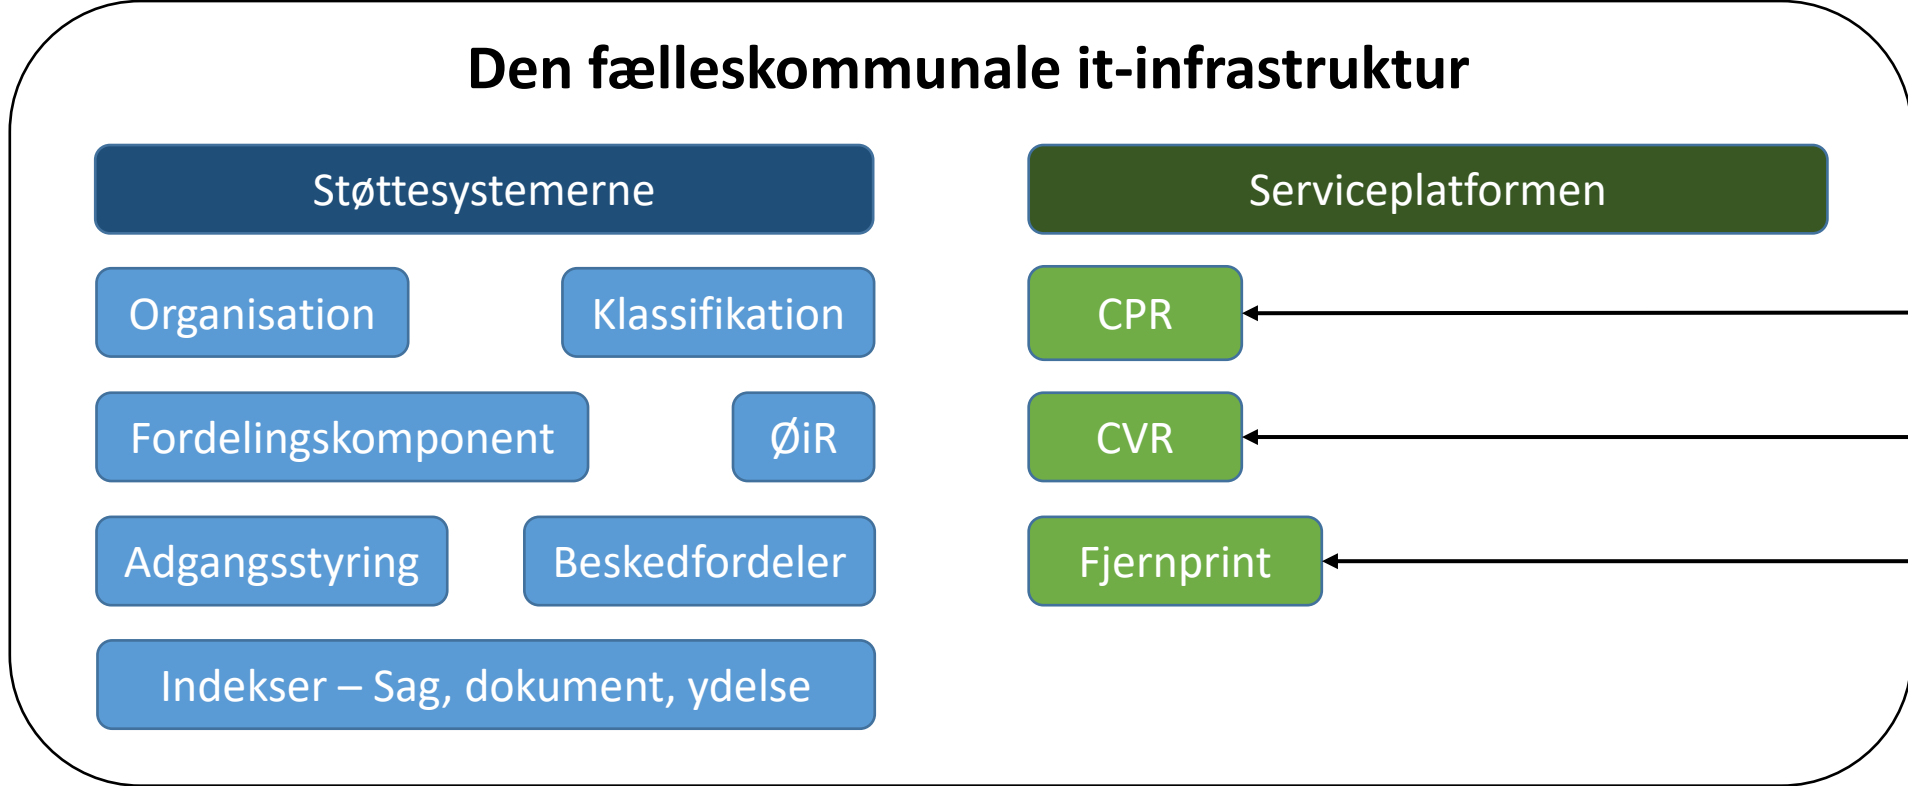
Den fælleskommunale it-infrastruktur

Støttesystemerne

Organisation

Klassifikation

Fordelingskomponent

ØiR

Adgangsstyring

Beskedfordeler

Indekser – Sag, dokument, ydelse

Serviceplatformen

CPR

CVR

Fjernprint